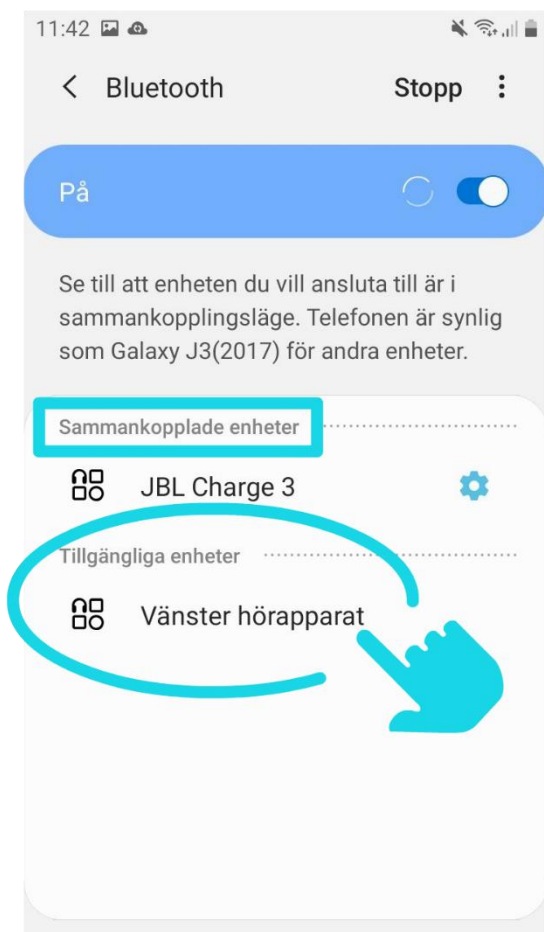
11:42

Bluetooth

Stopp

På

Se till att enheten du vill ansluta till är i sammankopplingsläge. Telefonen är synlig som Galaxy J3(2017) för andra enheter.

Sammankopplade enheter

JBL Charge 3

Tillgängliga enheter

Vänster hörapparat